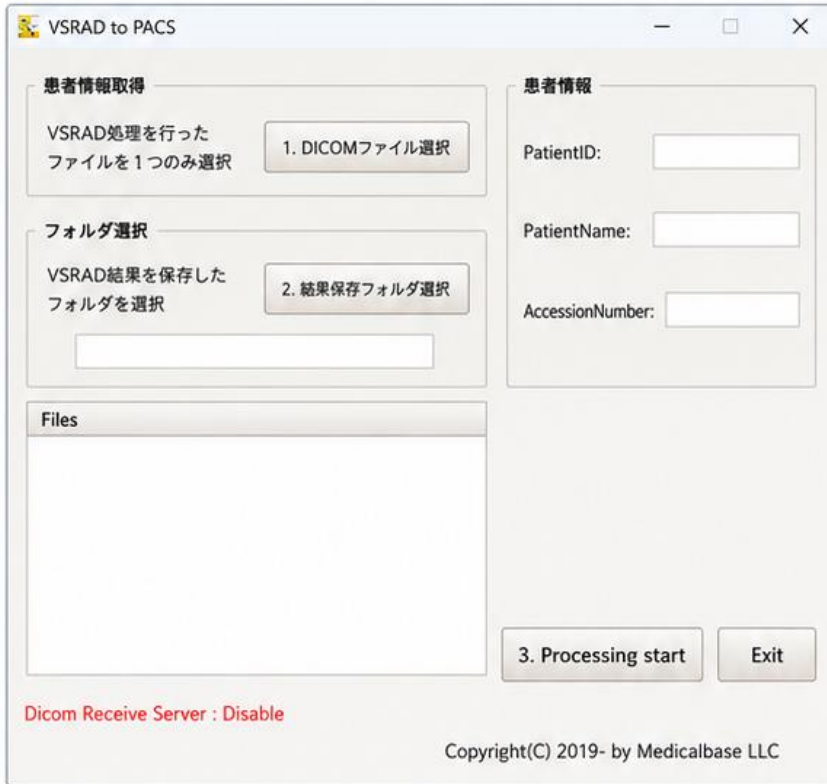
VSRAD to PACS

患者情報取得

VSRAD処理を行ったファイルを１つのみ選択

1. DICOMファイル選択

フォルダ選択

VSRAD結果を保存したフォルダを選択

2. 結果保存フォルダ選択

患者情報

PatientID:

PatientName:

AccessionNumber:

Files

3. Processing start

Exit

Dicom Receive Server : Disable

Copyright(C) 2019- by Medicalbase LLC